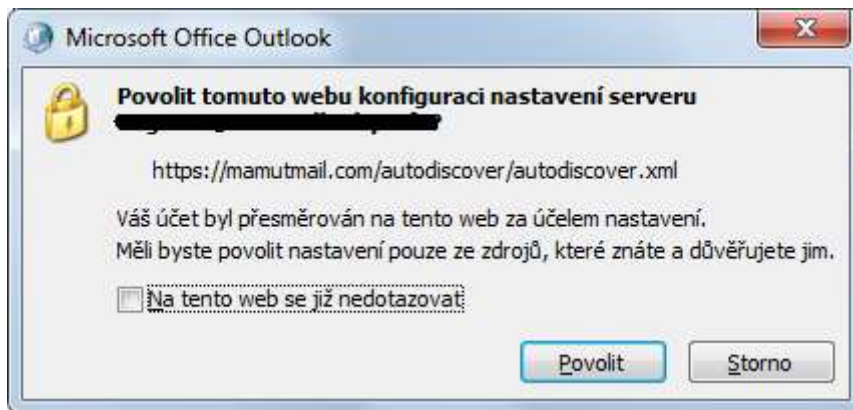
Microsoft Office Outlook

Povolit tomuto webu konfiguraci nastavení serveru
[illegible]

https://mamutmail.com/autodiscover/autodiscover.xml

Váš účet byl přesměrován na tento web za účelem nastavení.
Měli byste povolit nastavení pouze ze zdrojů, které znáte a důvěřujete jim.

Na tento web se již nedotazovat

Povolit
Storno